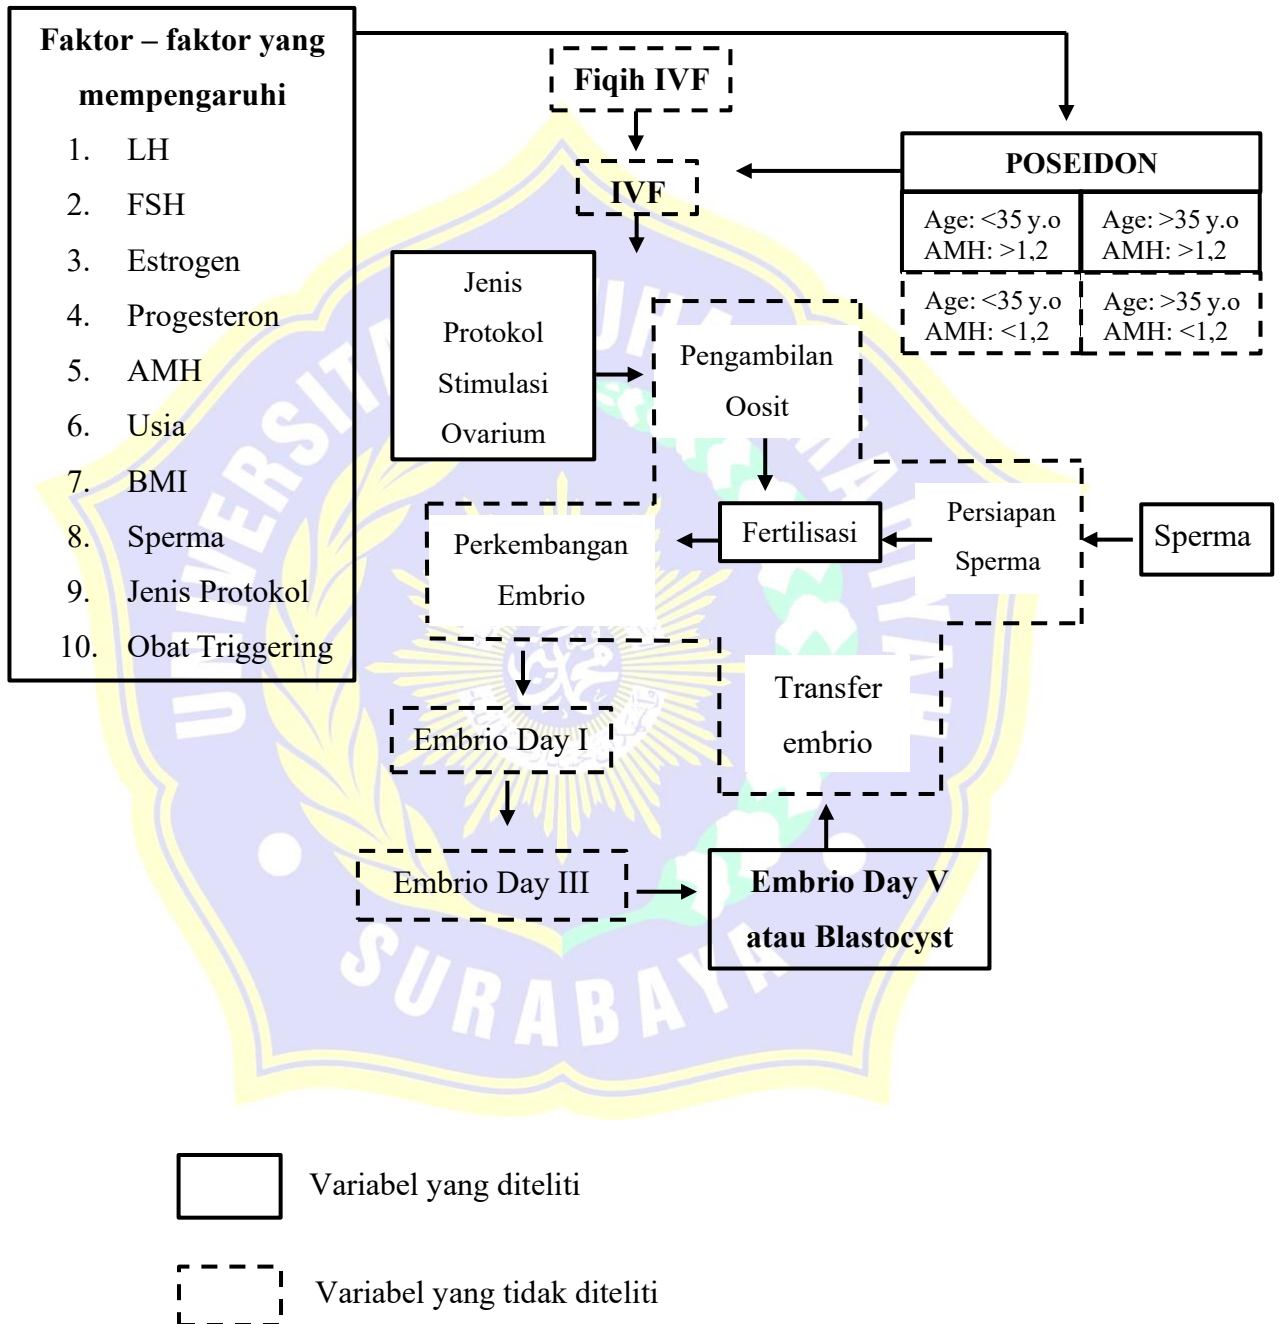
Faktor – faktor yang mempengaruhi

1. LH
2. FSH
3. Estrogen
4. Progesteron
5. AMH
6. Usia
7. BMI
8. Sperma
9. Jenis Protokol
10. Obat Triggering

Fiqih IVF

IVF

POSEIDON

| Age: <35 y.o AMH: >1,2 | Age: >35 y.o AMH: >1,2 |
|---|---|
| Age: <35 y.o AMH: <1,2 | Age: >35 y.o AMH: <1,2 |

Jenis Protokol Stimulasi Ovarium

Pengambilan Oosit

Fertilisasi

Persiapan Sperma

Sperma

Perkembangan Embrio

Embrio Day I

Embrio Day III

Transfer embrio

Embrio Day V atau Blastocyst

Variabel yang diteliti

Variabel yang tidak diteliti